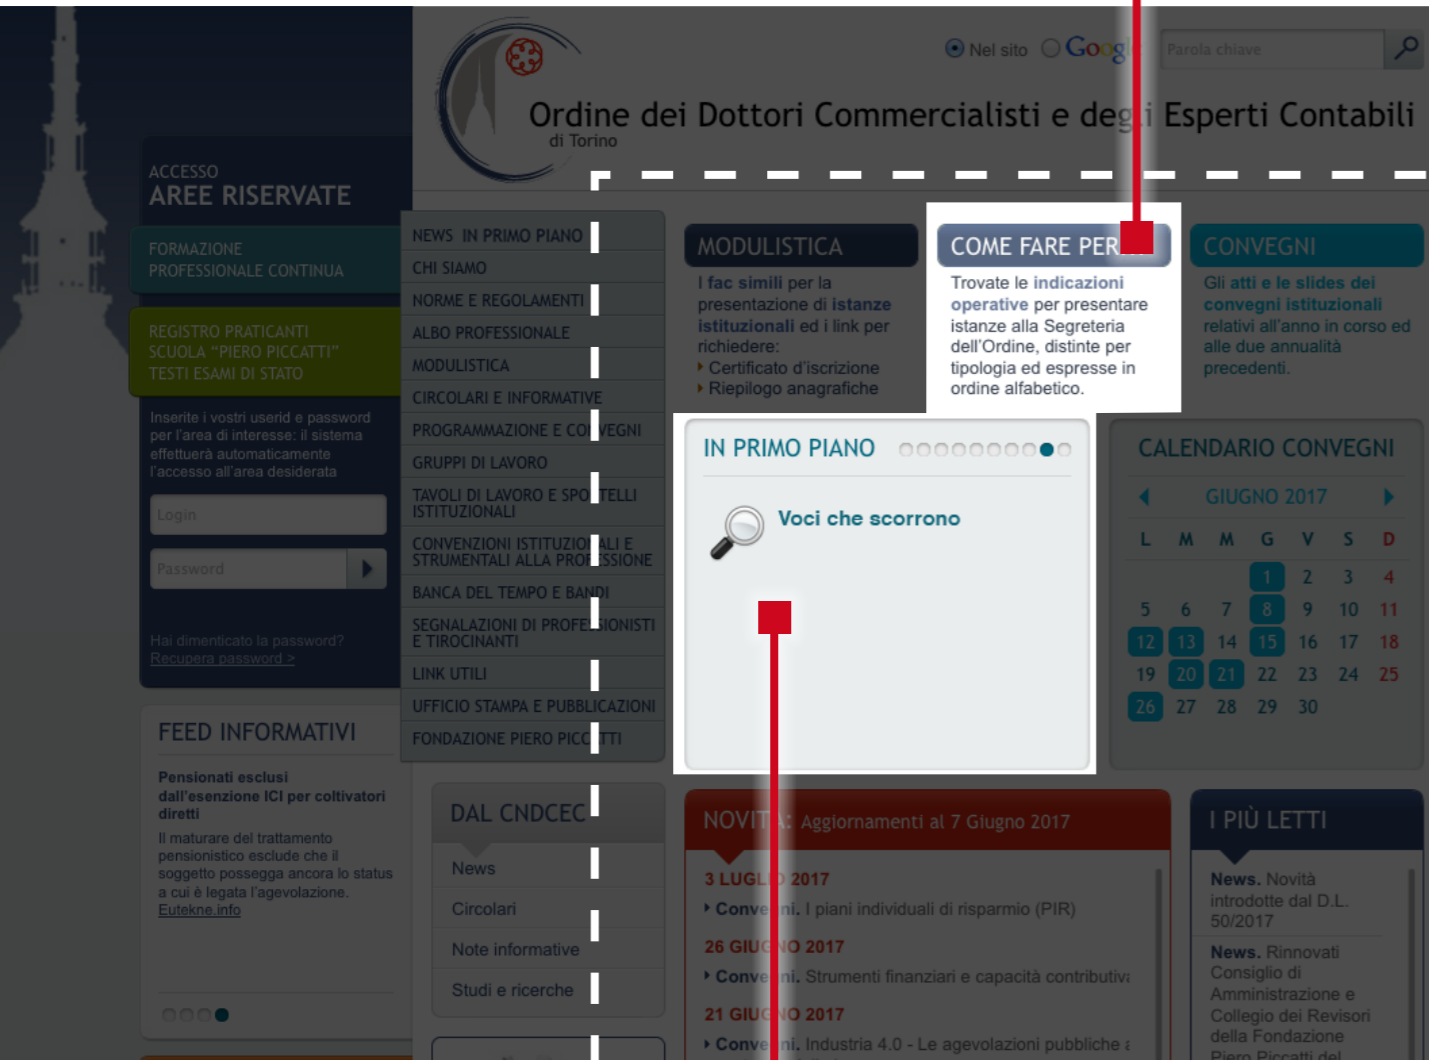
Nel sito Goog

Parola chiave

Ordine dei Dottori Commercialisti e deg i Esperti Contabili
di Torino

ACCESSO
AREE RISERVATE

FORMAZIONE PROFESSIONALE CONTINUA

REGISTRO PRATICANTI
SCUOLA "PIERO PICCATTI"
TESTI ESAMI DI STATO

Inserite i vostri userid e password per l'area di interesse: il sistema effettuerà automaticamente l'accesso all'area desiderata

Login

Password

Hai dimenticato la password?
Recupera password >

FEED INFORMATIVI

Pensionati esclusi dall'esenzione ICI per coltivatori diretti

Il maturare del trattamento pensionistico esclude che il soggetto possegga ancora lo status a cui è legata l'agevolazione.
Eutekne.info

NEWS IN PRIMO PIANO
CHI SIAMO
NORME E REGOLAMENTI
ALBO PROFESSIONALE
MODULISTICA
CIRCOLARI E INFORMATIVE
PROGRAMMAZIONE E CO VEGNI
GRUPPI DI LAVORO
TAVOLI DI LAVORO E SPO TELLI ISTITUZIONALI
CONVENZIONI ISTITUZIO ALI E STRUMENTALI ALLA PRO ESSIONE
BANCA DEL TEMPO E BANDI
SEGNALAZIONI DI PROFE SIONISTI E TIROCINANTI
LINK UTILI
UFFICIO STAMPA E PUBBLICAZIONI
FONDAZIONE PIERO PICC TTI

DAL CNDCEC
News
Circolari
Note informative
Studi e ricerche

MODULISTICA
I fac simili per la presentazione di istanze istituzionali ed i link per richiedere:
Certificato d'iscrizione
Riepilogo anagrafiche

COME FARE PER

Trovate le indicazioni operative per presentare istanze alla Segreteria dell'Ordine, distinte per tipologia ed espresse in ordine alfabetico.

CONVEGNI
Gli atti e le slides dei convegni istituzionali relativi all'anno in corso ed alle due annualità precedenti.

IN PRIMO PIANO

Voci che scorrono

CALENDARIO CONVEGNI
GIUGNO 2017

| L | M | M | G | V | S | D |
|---|---|---|---|---|---|---|
| | | | 1 | 2 | 3 | 4 |
| 5 | 6 | 7 | 8 | 9 | 10 | 11 |
| 12 | 13 | 14 | 15 | 16 | 17 | 18 |
| 19 | 20 | 21 | 22 | 23 | 24 | 25 |
| 26 | 27 | 28 | 29 | 30 | | |

NOVIT : Aggiornamenti al 7 Giugno 2017

3 LUGL O 2017
Conve ni. I piani individuali di risparmio (PIR)

26 GIU NO 2017
Conve ni. Strumenti finanziari e capacità contributiv

21 GIU NO 2017
Conve ni. Industria 4.0 - Le agevolazioni pubbliche

I PIÙ LETTI

News. Novità introdotte dal D.L. 50/2017

News. Rinnovati Consiglio di Amministrazione e Collegio dei Revisori della Fondazione Piero Piccatti del